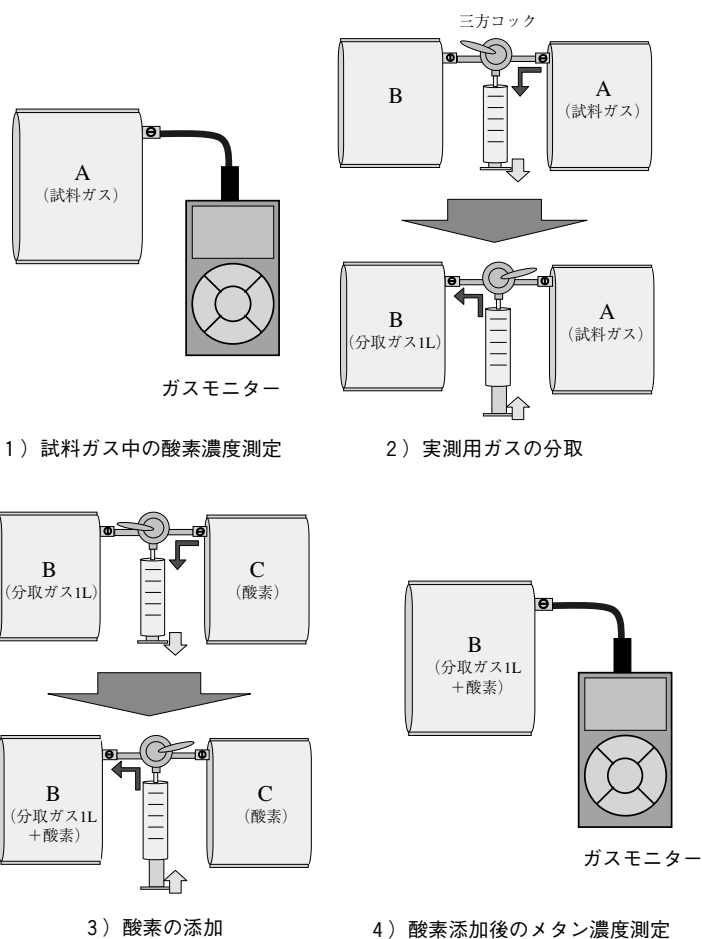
三方コック

A
(試料ガス)

B

A
(試料ガス)

ガスモニター

B
(分取ガス1L)

A
(試料ガス)

1）試料ガス中の酸素濃度測定

2）実測用ガスの分取

B
(分取ガス1L)

C
(酸素)

B
(分取ガス1L
＋酸素)

B
(分取ガス1L
＋酸素)

C
(酸素)

ガスモニター

3）酸素の添加

4）酸素添加後のメタン濃度測定